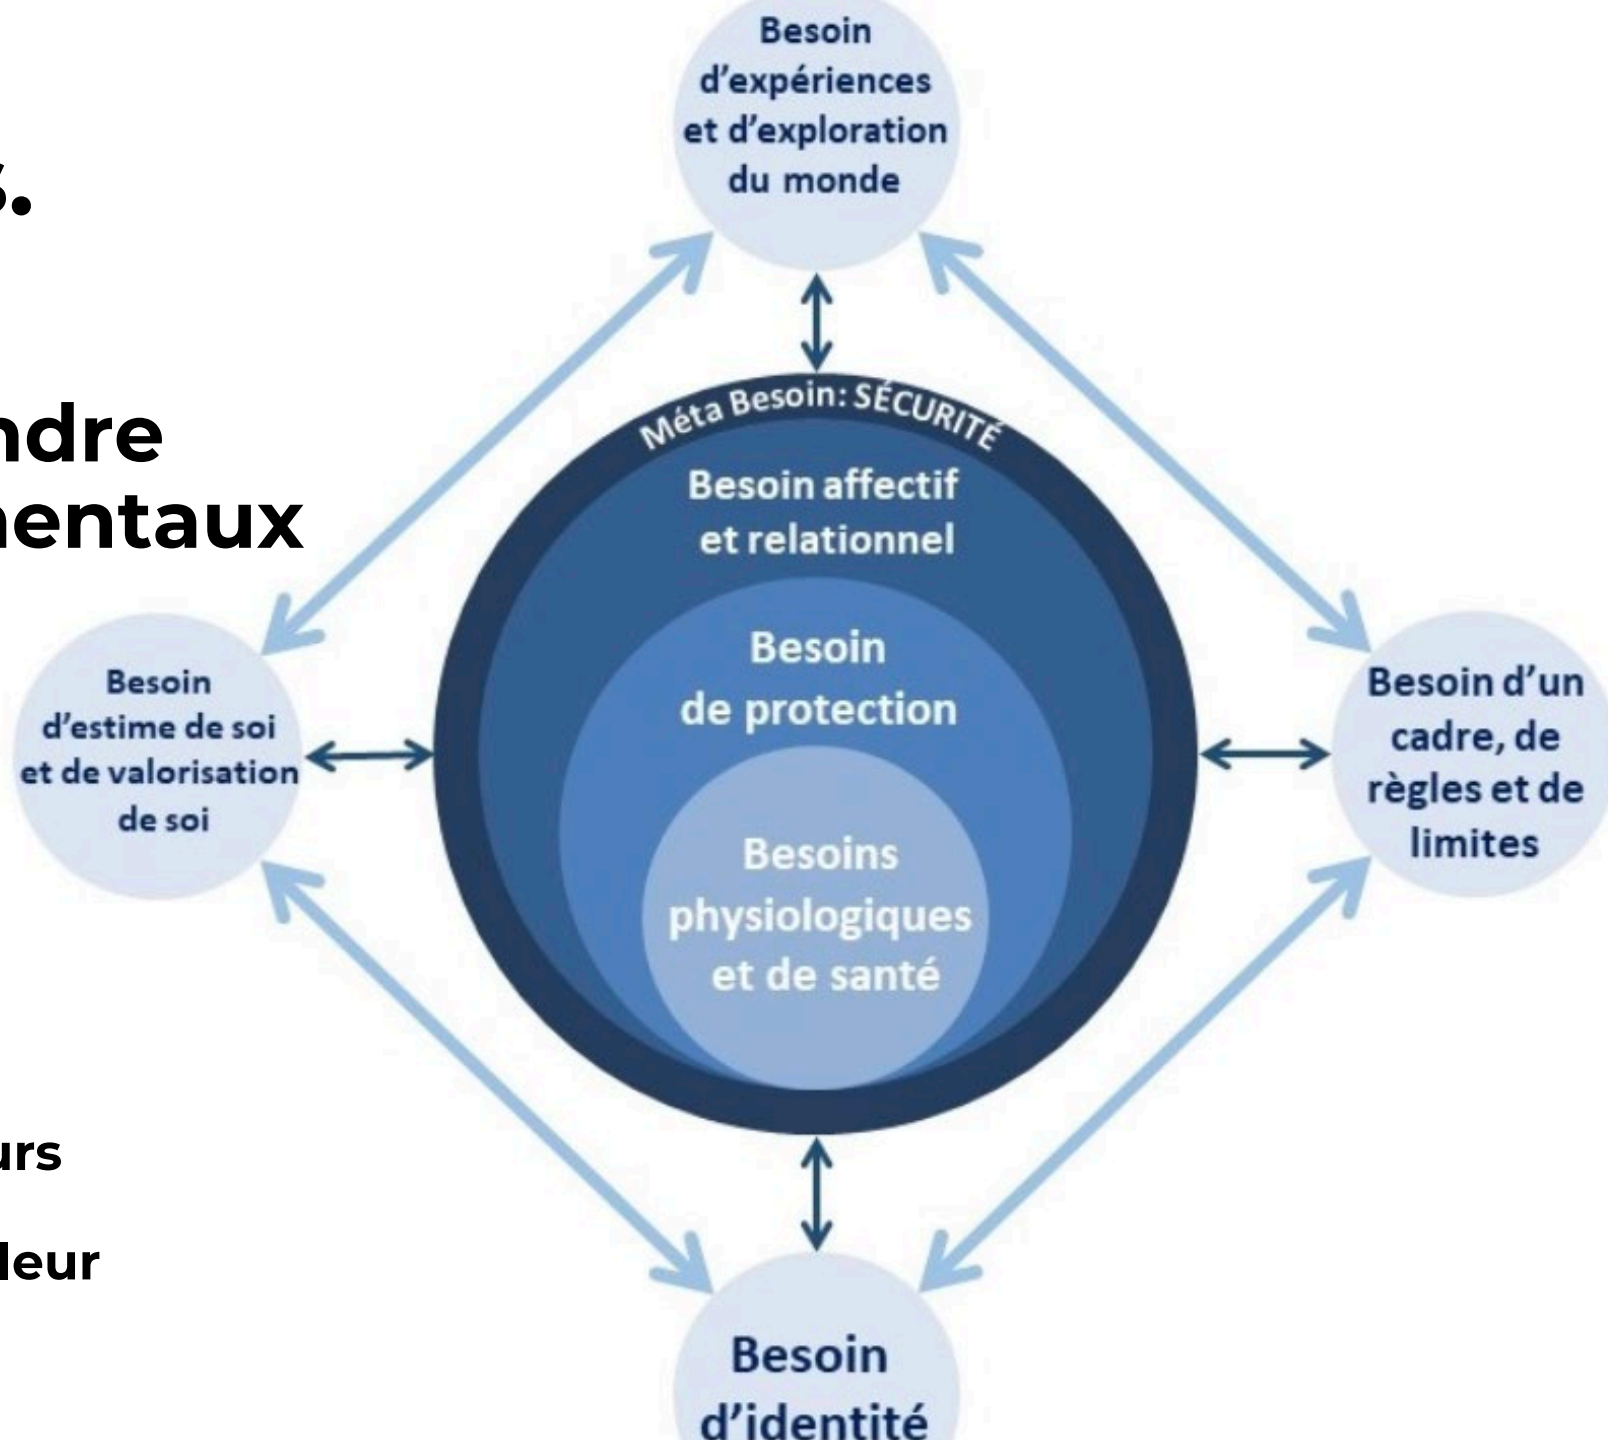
s.

ndre
nentaux

urs

leur

Besoin d'expériences et d'exploration du monde

Méta Besoin: SÉCURITÉ

Besoin affectif et relationnel

Besoin de protection

Besoins physiologiques et de santé

Besoin d'estime de soi et de valorisation de soi

Besoin d'un cadre, de règles et de limites

Besoin d'identité